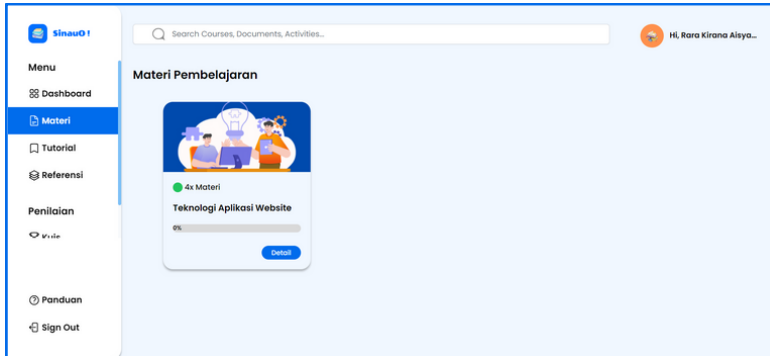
SinauO !

Search Courses, Documents, Activities...

Hi, Rara Kirana Aisya...

Menu

Dashboard

Materi

Tutorial

Referensi

Penilaian

Kuis

Panduan

Sign Out

Materi Pembelajaran

4x Materi

Teknologi Aplikasi Website

0%

Detail